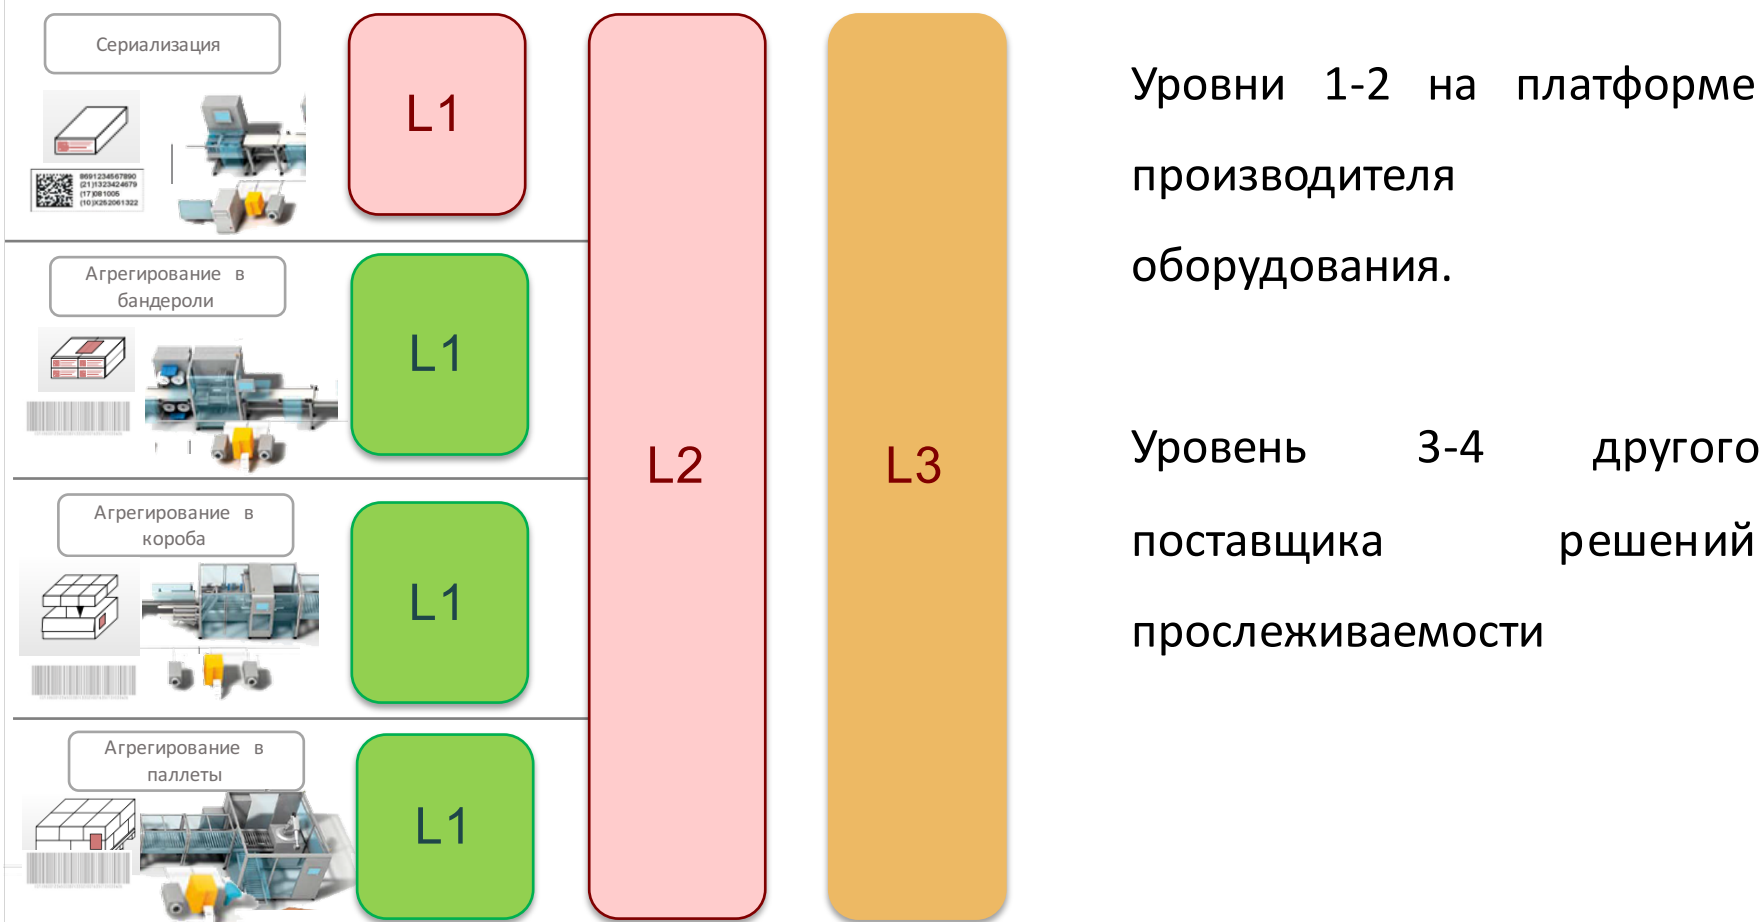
Сериализация

(01)08691234567890
(21)1323424679
(17)081005
(10)X252061322

L1

Агрегирование в бандероли

L1

Агрегирование в короба

L1

Агрегирование в паллеты

L1

L2

L3

Уровни 1-2 на платформе производителя оборудования.

Уровень 3-4 другого поставщика решений прослеживаемости